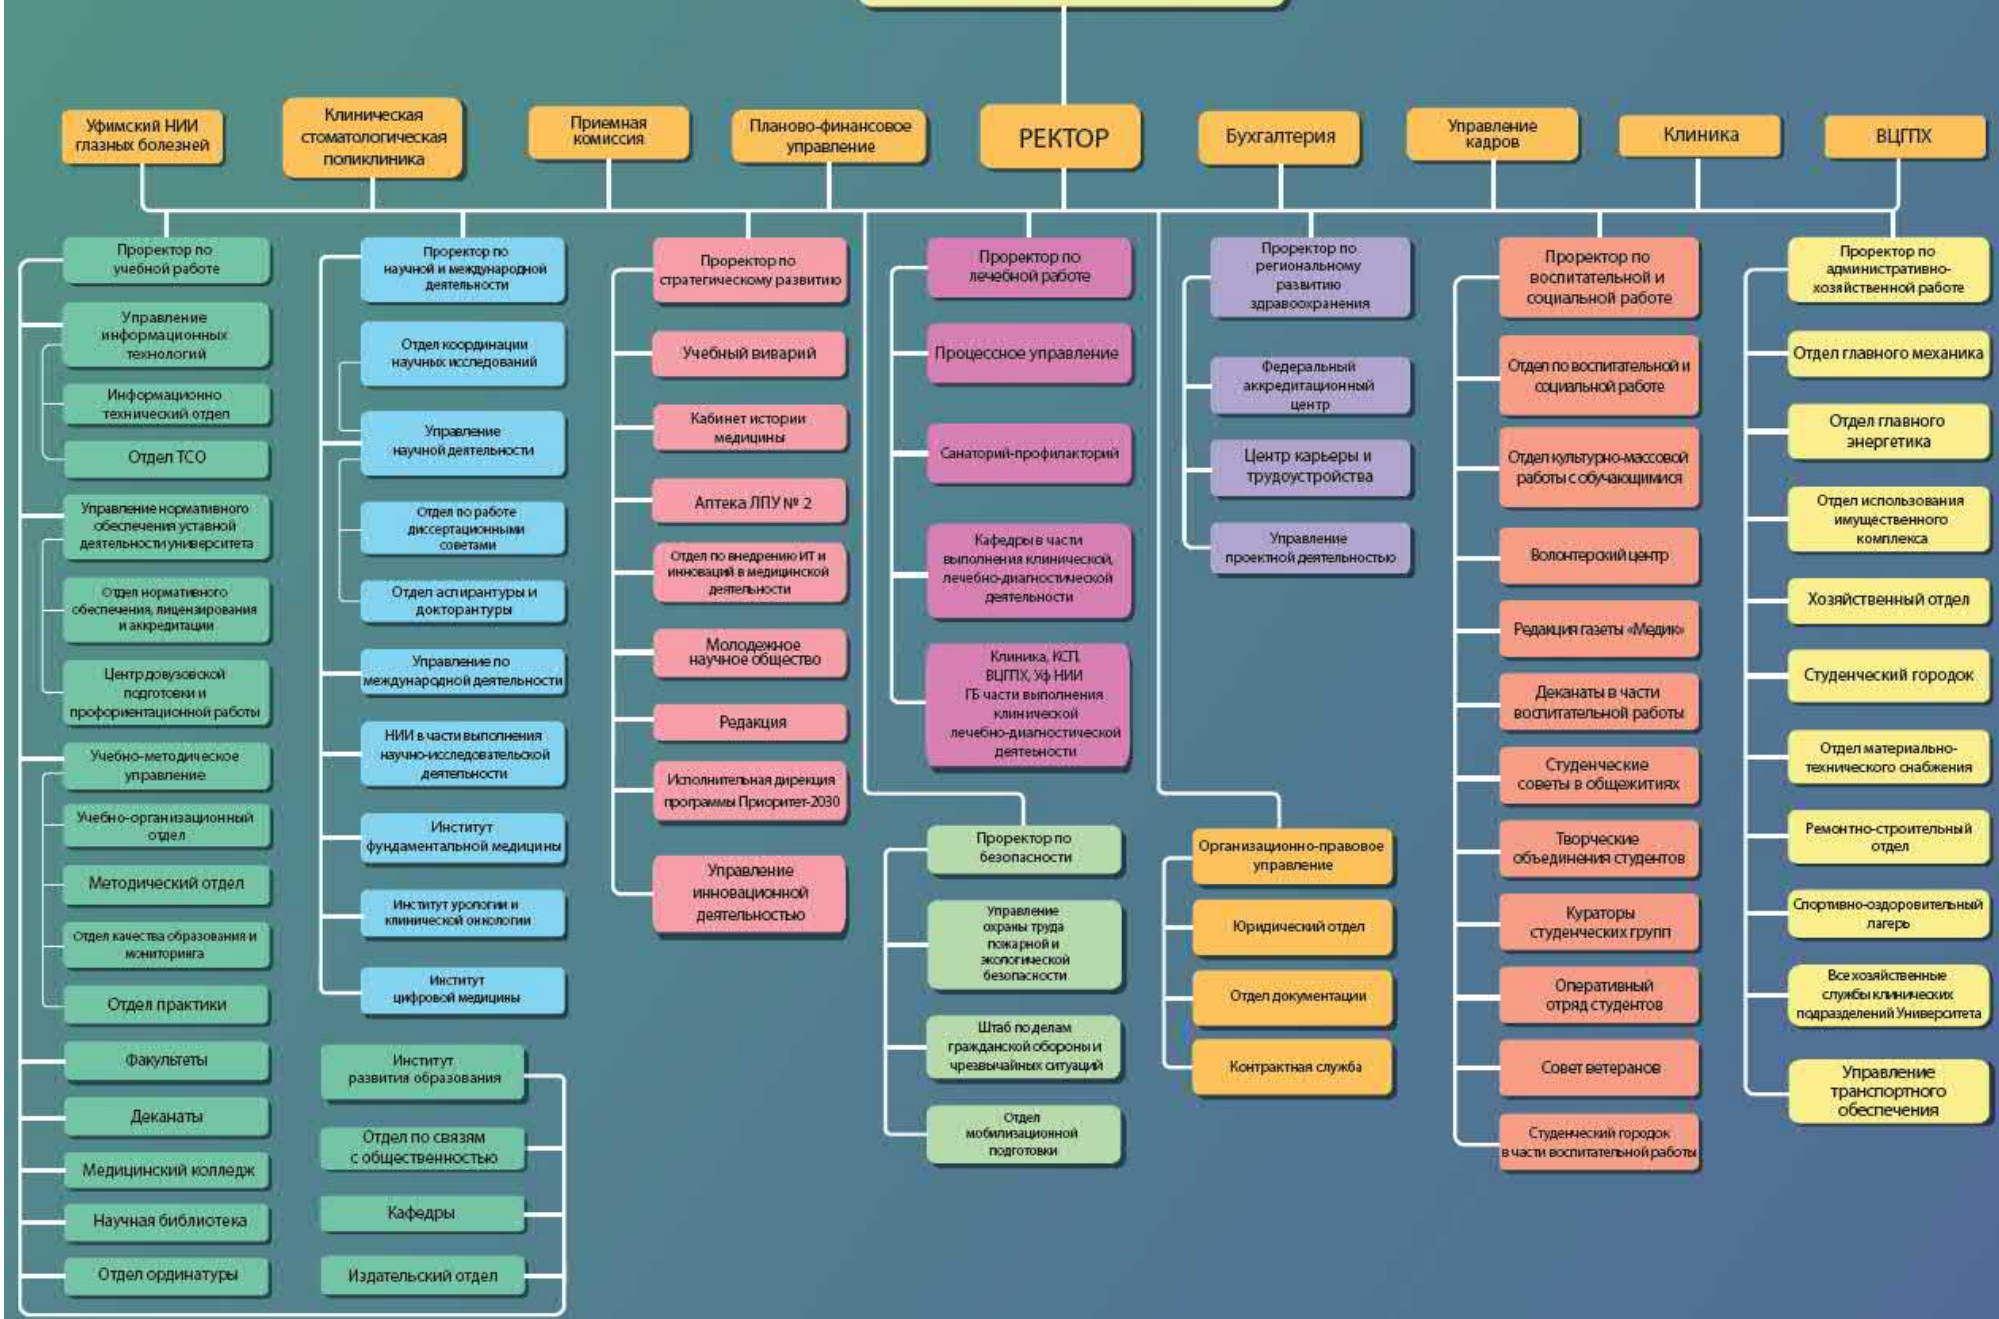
Уфимский НИИ глазных болезней

Клиническая стоматологическая поликлиника

Приемная комиссия

Планово-финансовое управление

РЕКТОР

Бухгалтерия

Управление кадров

Клиника

ВЦГПХ

Проректор по учебной работе

Управление информационных технологий

Информационно технический отдел

Отдел ТСО

Управление нормативного обеспечения уставной деятельности университета

Отдел нормативного обеспечения, лицензирования и аккредитации

Центр довузовской подготовки и профориентационной работы

Учебно-методическое управление

Учебно-организационный отдел

Методический отдел

Отдел качества образования и мониторинга

Отдел практики

Факультеты

Деканаты

Медицинский колледж

Научная библиотека

Отдел ординатуры

Проректор по научной и международной деятельности

Отдел координации научных исследований

Управление научной деятельности

Отдел по работе диссертационными советами

Отдел аспирантуры и докторантуры

Управление по международной деятельности

НИИ в части выполнения научно-исследовательской деятельности

Институт фундаментальной медицины

Институт урологии и клинической онкологии

Институт цифровой медицины

Институт развития образования

Отдел по связям с общественностью

Кафедры

Издательский отдел

Проректор по стратегическому развитию

Учебный виварий

Кабинет истории медицины

Аптека ЛПУ № 2

Отдел по внедрению ИТ и инноваций в медицинской деятельности

Молодежное научное общество

Редакция

Исполнительная дирекция программы Приоритет-2030

Управление инновационной деятельностью

Проректор по лечебной работе

Процессное управление

Санаторий-профилакторий

Кафедры в части выполнения клинической, лечебно-диагностической деятельности

Клиника, КСП, ВЦГПХ, Уф НИИ ГБ части выполнения клинической лечебно-диагностической деятельности

Проректор по безопасности

Управление охраны труда пожарной и экологической безопасности

Штаб по делам гражданской обороны и чрезвычайных ситуаций

Отдел мобилизационной подготовки

Проректор по региональному развитию здравоохранения

Федеральный аккредитационный центр

Центр карьеры и трудоустройства

Управление проектной деятельностью

Организационно-правовое управление

Юридический отдел

Отдел документации

Контрактная служба

Проректор по воспитательной и социальной работе

Отдел по воспитательной и социальной работе

Отдел культурно-массовой работы с обучающимися

Волонтерский центр

Редакция газеты «Медик»

Деканаты в части воспитательной работы

Студенческие советы в общежитиях

Творческие объединения студентов

Кураторы студенческих групп

Оперативный отряд студентов

Совет ветеранов

Студенческий городок в части воспитательной работы

Проректор по административно-хозяйственной работе

Отдел главного механика

Отдел главного энергетика

Отдел использования имущественного комплекса

Хозяйственный отдел

Студенческий городок

Отдел материально-технического снабжения

Ремонтно-строительный отдел

Спортивно-оздоровительный лагерь

Все хозяйственные службы клинических подразделений Университета

Управление транспортного обеспечения